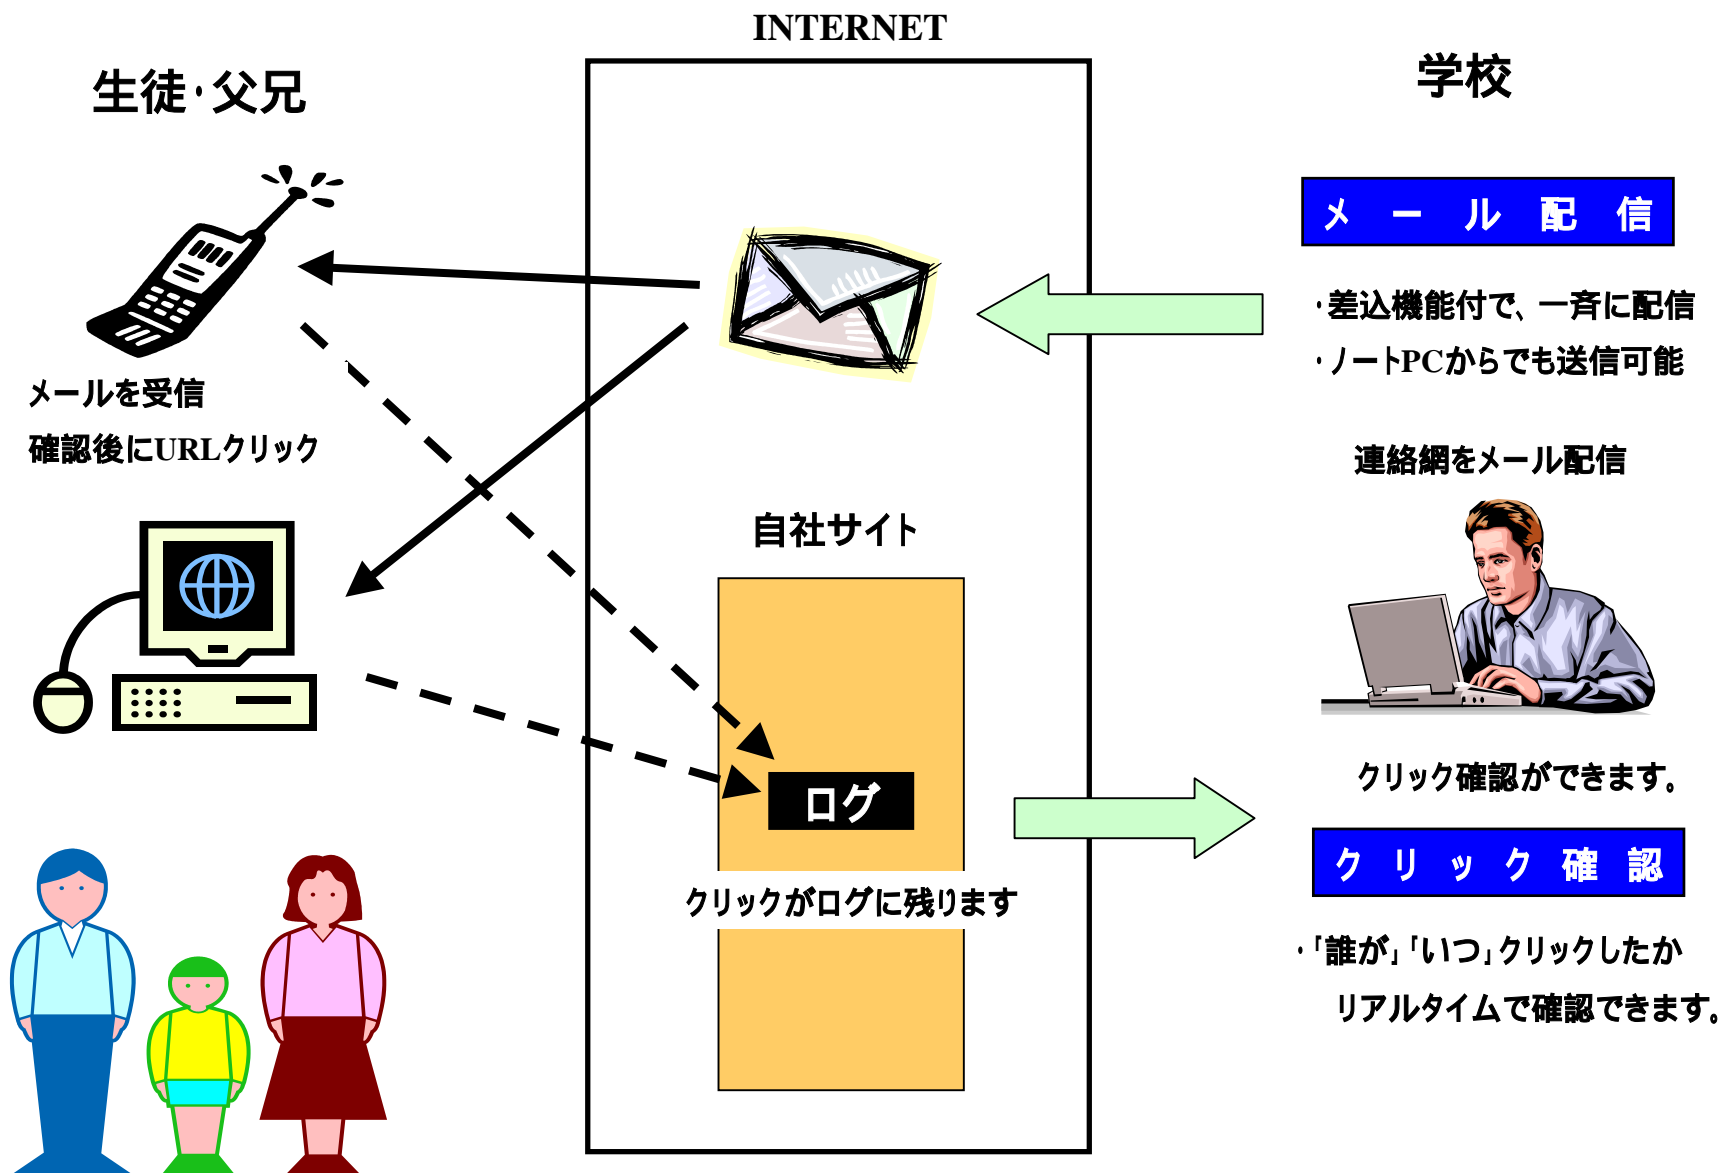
INTERNET

生徒･父兄

学校

メ ー ル 配 信

･差込機能付で、一斉に配信

･ノートPCからでも送信可能

メールを受信

確認後にURLクリック

連絡網をメール配信

自社サイト

ログ

クリックがログに残ります

クリック確認ができます。

ク リ ッ ク 確 認

･「誰が」「いつ」クリックしたか

リアルタイムで確認できます。